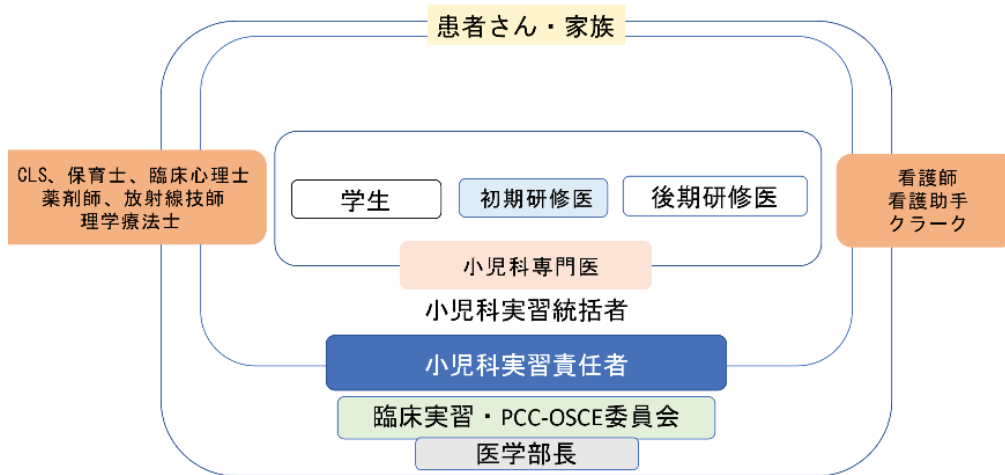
患者さん・家族

CLS、保育士、臨床心理士
薬剤師、放射線技師
理学療法士

学生

初期研修医

後期研修医

看護師
看護助手
クラーク

小児科専門医

小児科実習統括者

小児科実習責任者

臨床実習・PCC-OSCE委員会

医学部長